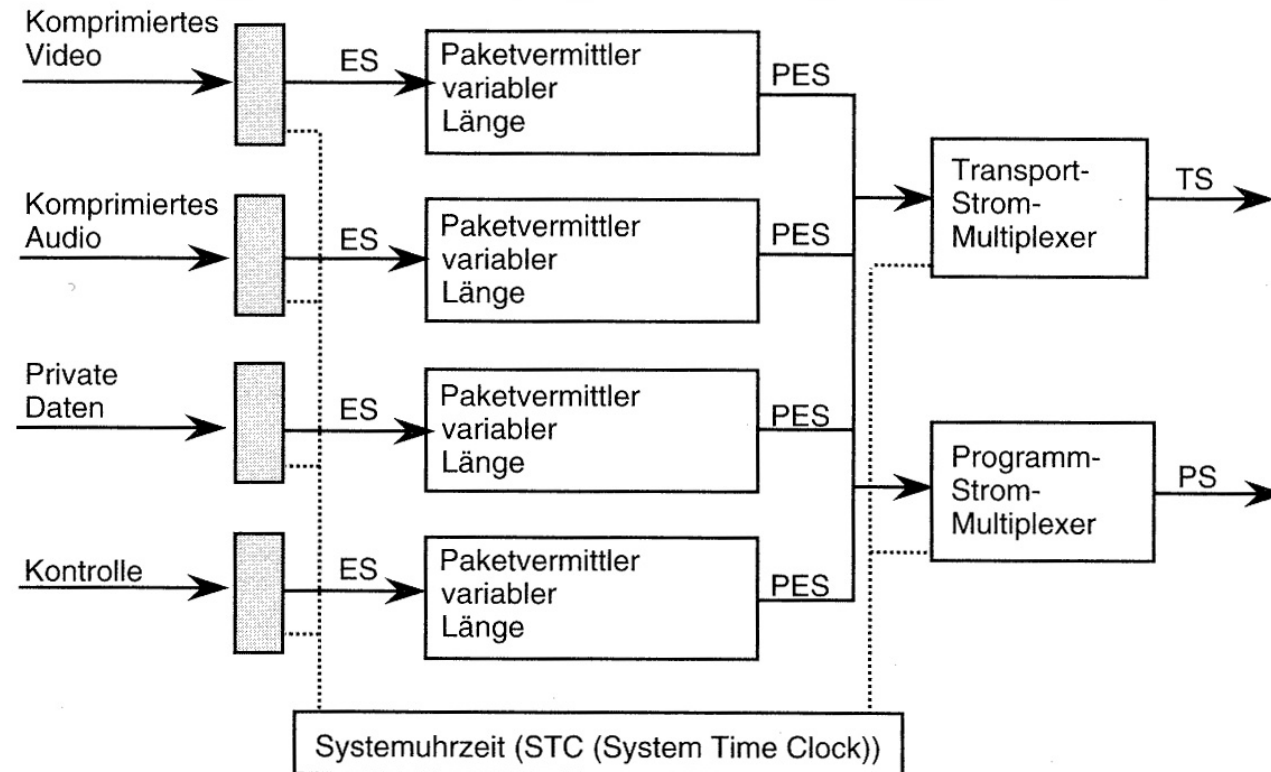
Komprimiertes Video

ES

Paketvermittler variabler Länge

PES

Komprimiertes Audio

ES

Paketvermittler variabler Länge

PES

Private Daten

ES

Paketvermittler variabler Länge

PES

Kontrolle

ES

Paketvermittler variabler Länge

PES

Transport-Strom-Multiplexer

TS

Programm-Strom-Multiplexer

PS

Systemuhrzeit (STC (System Time Clock))